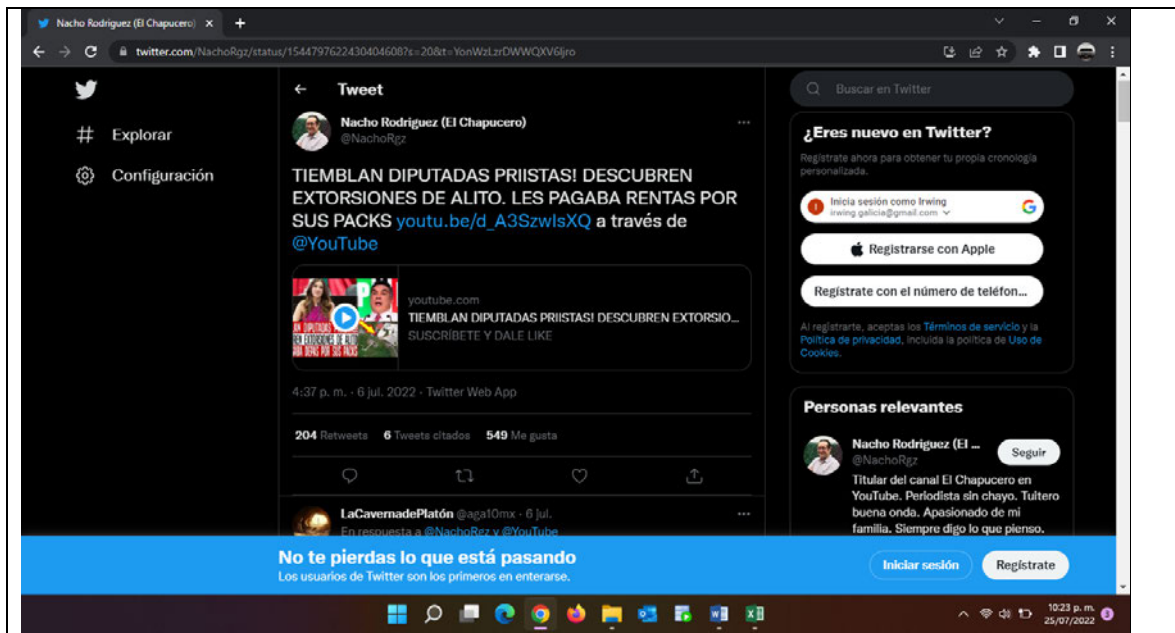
Nacho Rodriguez (El Chapucero) ×

twitter.com/NachoRgz/status/1544797622430404608?s=20&t=YonWzLzrDWWQXV6Ijro

Explorar

Configuración

Tweet

Nacho Rodriguez (El Chapucero)
@NachoRgz

TIEMBLAN DIPUTADAS PRIISTAS! DESCUBREN EXTORSIONES DE ALITO. LES PAGABA RENTAS POR SUS PACKS youtu.be/d_A3SzwIsXQ a través de @YouTube

youtube.com
TIEMBLAN DIPUTADAS PRIISTAS! DESCUBREN EXTORSIO...
SUSCRÍBETE Y DALE LIKE

4:37 p. m. · 6 jul. 2022 · Twitter Web App

204 Retweets 6 Tweets citados 549 Me gusta

LaCavernadePlatón @aga10mx · 6 jul.
En respuesta a @NachoRgz y @YouTube

Buscar en Twitter

¿Eres nuevo en Twitter?
Regístrate ahora para obtener tu propia cronología personalizada.

Inicia sesión como Irwing
irwing.galicia@gmail.com

Registrarse con Apple

Regístrate con el número de teléfon...

Al registrarte, aceptas los Términos de servicio y la Política de privacidad, incluida la política de Uso de Cookies.

Personas relevantes

Nacho Rodriguez (El ...
@NachoRgz
Seguir

Titular del canal El Chapucero en YouTube. Periodista sin chayo. Tuitero buena onda. Apasionado de mi familia. Siempre digo lo que pienso.

No te pierdas lo que está pasando
Los usuarios de Twitter son los primeros en enterarse.

Iniciar sesión

Regístrate

10:23 p. m.
25/07/2022